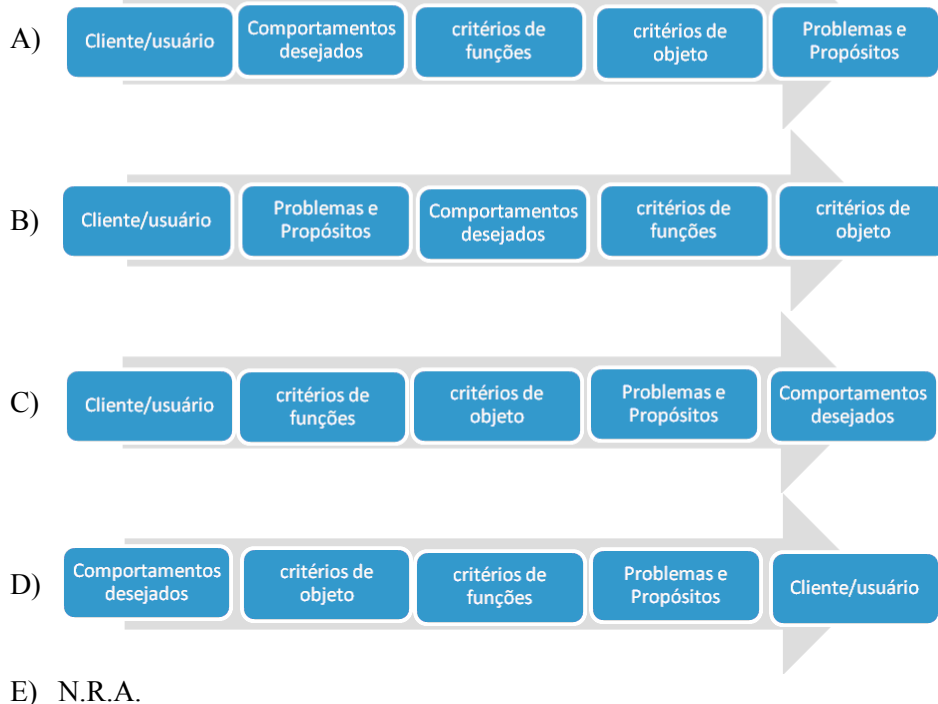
A) Cliente/usuário | Comportamentos desejados | critérios de funções | critérios de objeto | Problemas e Propósitos

B) Cliente/usuário | Problemas e Propósitos | Comportamentos desejados | critérios de funções | critérios de objeto

C) Cliente/usuário | critérios de funções | critérios de objeto | Problemas e Propósitos | Comportamentos desejados

D) Comportamentos desejados | critérios de objeto | critérios de funções | Problemas e Propósitos | Cliente/usuário

E) N.R.A.